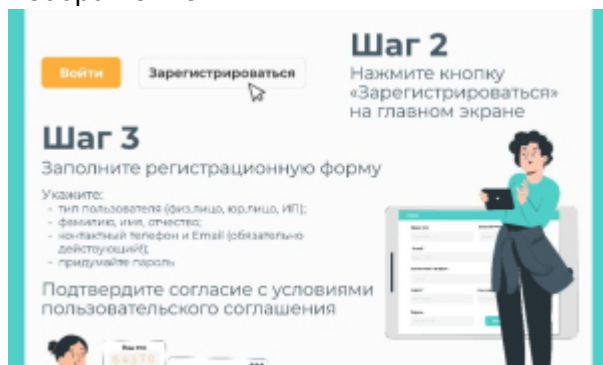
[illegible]

Войти

Зарегистрироваться

Шаг 2

Нажмите кнопку «Зарегистрироваться» на главном экране

Шаг 3

Заполните регистрационную форму

Укажите:
- тип пользователя (физ.лицо, юр.лицо, ИП);
- фамилию, имя, отчество;
- контактный телефон и Email (обязательно действующий);
- придумайте пароль

Подтвердите согласие с условиями пользовательского соглашения

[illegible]